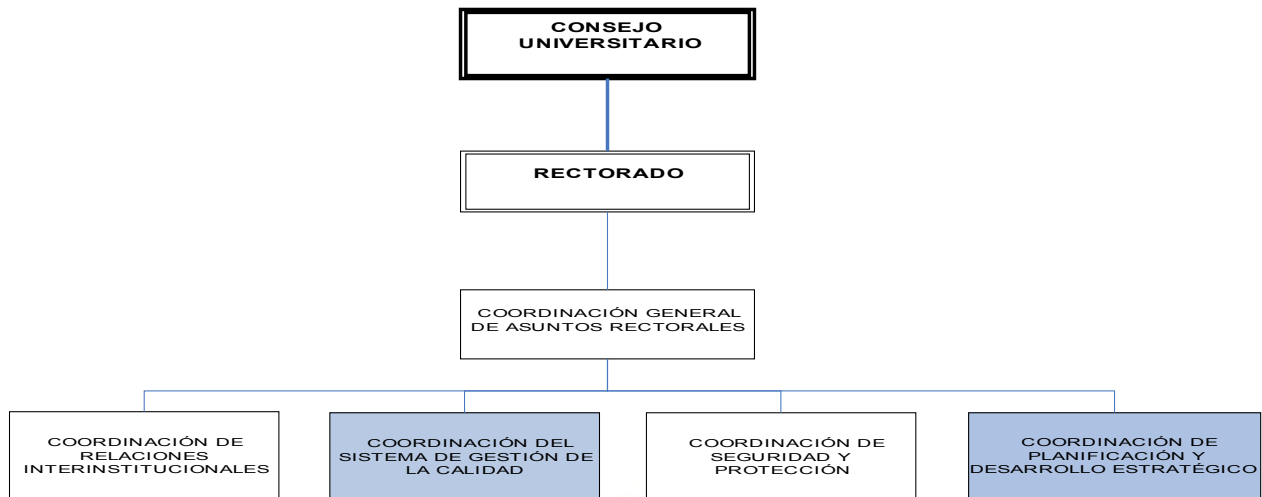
CONSEJO UNIVERSITARIO

RECTORADO

COORDINACIÓN GENERAL DE ASUNTOS RECTORALES

COORDINACIÓN DE RELACIONES INTERINSTITUCIONALES

COORDINACIÓN DEL SISTEMA DE GESTIÓN DE LA CALIDAD

COORDINACIÓN DE SEGURIDAD Y PROTECCIÓN

COORDINACIÓN DE PLANIFICACIÓN Y DESARROLLO ESTRATÉGICO